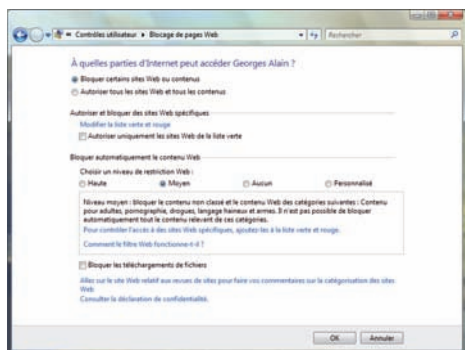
« Contrôles utilisateur ▸ Blocage de pages Web

Rechercher

À quelles parties d'Internet peut accéder Georges Alain ?

Bloquer certains sites Web ou contenus

Autoriser tous les sites Web et tous les contenus

Autoriser et bloquer des sites Web spécifiques

Modifier la liste verte et rouge

Autoriser uniquement les sites Web de la liste verte

Bloquer automatiquement le contenu Web

Choisir un niveau de restriction Web :

Haute

Moyen

Aucun

Personnalisé

Niveau moyen : bloquer le contenu non classé et le contenu Web des catégories suivantes : Contenu pour adultes, pornographie, drogues, langage haineux et armes. Il n'est pas possible de bloquer automatiquement tout le contenu relevant de ces catégories.

Pour contrôler l'accès à des sites Web spécifiques, ajoutez-les à la liste verte et rouge.

Comment le filtre Web fonctionne-t-il ?

Bloquer les téléchargements de fichiers

Aller sur le site Web relatif aux revues de sites pour faire vos commentaires sur la catégorisation des sites Web

Consulter la déclaration de confidentialité.

OK

Annuler